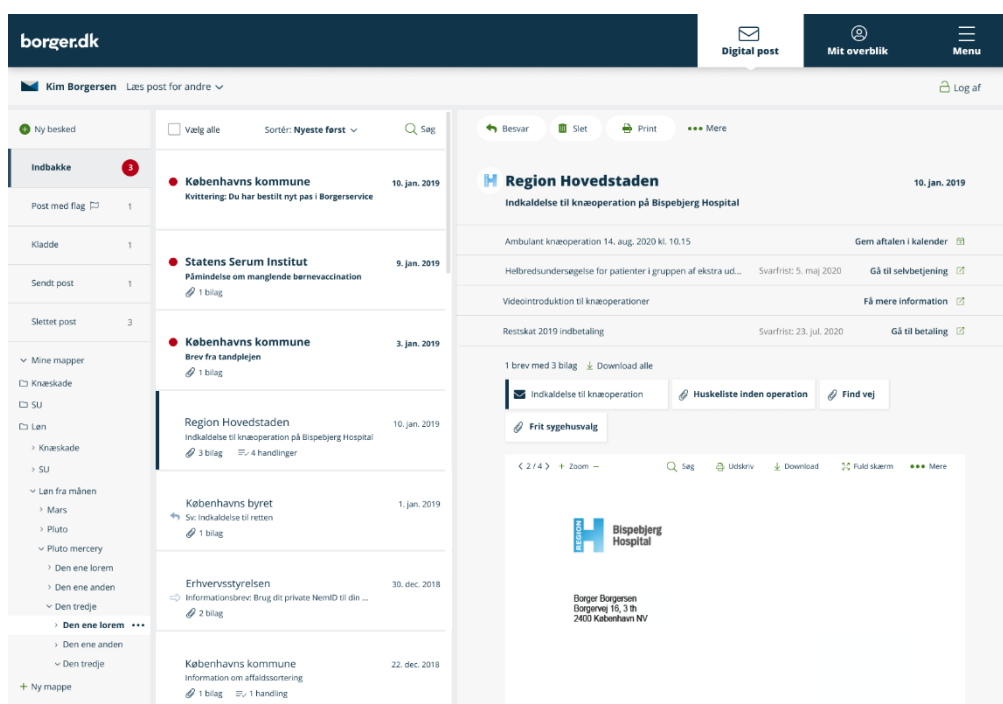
borger.dk

Digital post

Mit overblik

Menu

Kim Borgersen Læs post for andre

Log af

Ny besked

Indbakke 3

Post med flag 1

Kladde 1

Sendt post 1

Slettet post 3

Mine mapper

Knæskade

SU

Løn

› Knæskade

› SU

Løn fra månen

› Mars

› Pluto

Pluto mercery

› Den ene lorem

› Den ene anden

Den tredje

› Den ene lorem •••

› Den ene anden

Den tredje

+ Ny mappe

Vælg alle

Sortér: Nyeste først

Søg

Københavns kommune 10. jan. 2019
Kvittering: Du har bestilt nyt pas i Borgerservice

Statens Serum Institut 9. jan. 2019
Påmindelse om manglende børnevaccination
1 bilag

Københavns kommune 3. jan. 2019
Brev fra tandplejen
1 bilag

Region Hovedstaden 10. jan. 2019
Indkaldelse til knæoperation på Bispebjerg Hospital
3 bilag 4 handlinger

Københavns byret 1. jan. 2019
Sv: Indkaldelse til retten
1 bilag

Erhvervsstyrelsen 30. dec. 2018
Informationsbrev: Brug dit private NemID til din ...
2 bilag

Københavns kommune 22. dec. 2018
Information om affaldssortering
1 bilag 1 handling

Besvar

Slet

Print

••• Mere

Region Hovedstaden 10. jan. 2019
Indkaldelse til knæoperation på Bispebjerg Hospital

Ambulant knæoperation 14. aug. 2020 kl. 10.15 Gem aftalen i kalender

Helbredsundersøgelse for patienter i gruppen af ekstra ud... Svarfrist: 5. maj 2020 Gå til selvbetjening

Videointroduktion til knæoperationer Få mere information

Restskat 2019 indbetaling Svarfrist: 23. jul. 2020 Gå til betaling

1 brev med 3 bilag Download alle

Indkaldelse til knæoperation

Huskeliste inden operation

Find vej

Frit sygehusvalg

‹ 2 / 4 › + Zoom − Søg Udskriv Download Fuld skærm ••• Mere

REGION Bispebjerg Hospital

Borger Borgersen
Borgervej 16, 3 th
2400 København NV